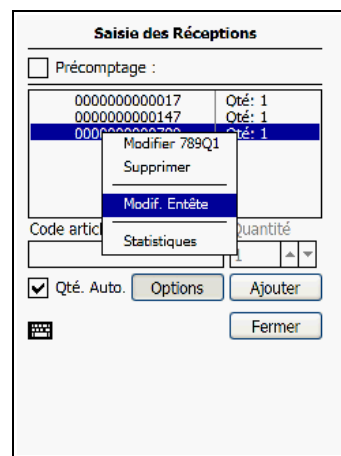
Saisie des Réceptions

Précomptage :

| | |
|---|---|
| 0000000000017 | Qté: 1 |
| 0000000000147 | Qté: 1 |
| 000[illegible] | Qté: 1 |

Modifier 789Q1
Supprimer
Modif. Entête
Statistiques

Code artic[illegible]
Quantité
1

Qté. Auto.
Options
Ajouter
Fermer